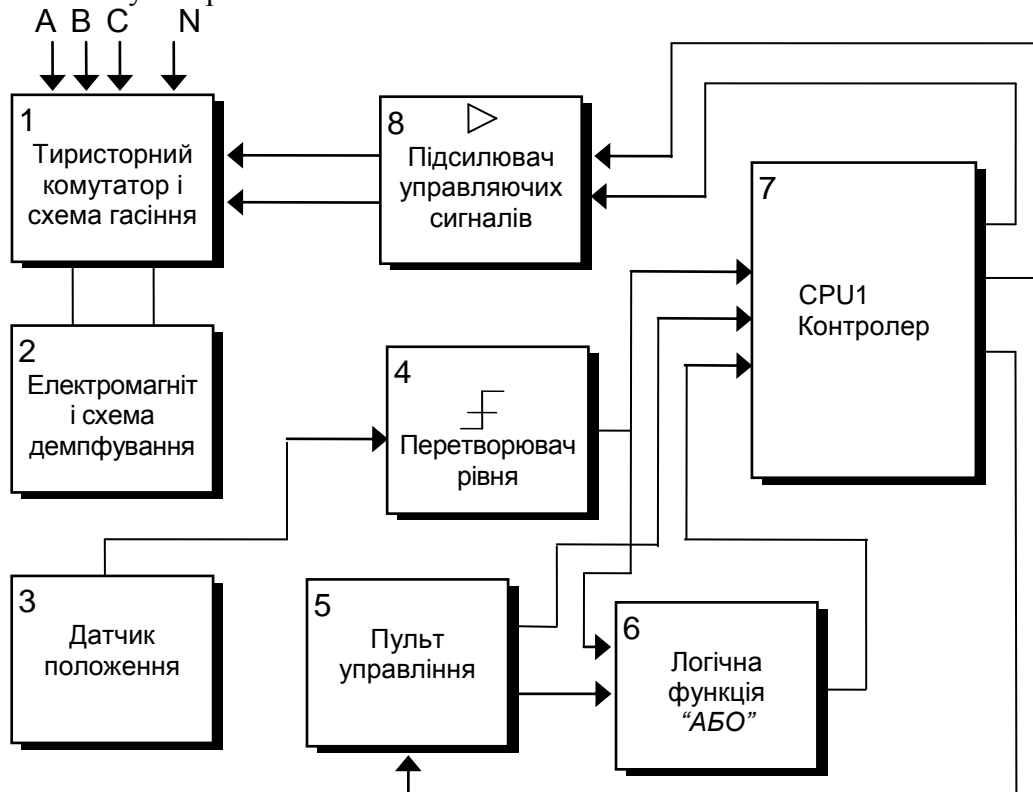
A B C N

1
Тиристорний комутатор і схема гасіння

8
Підсилювач управляючих сигналів

7
CPU1
Контролер

2
Електромагніт і схема демпфування

4
Перетворювач рівня

3
Датчик положення

5
Пульт управління

6
Логічна функція
"АБО"